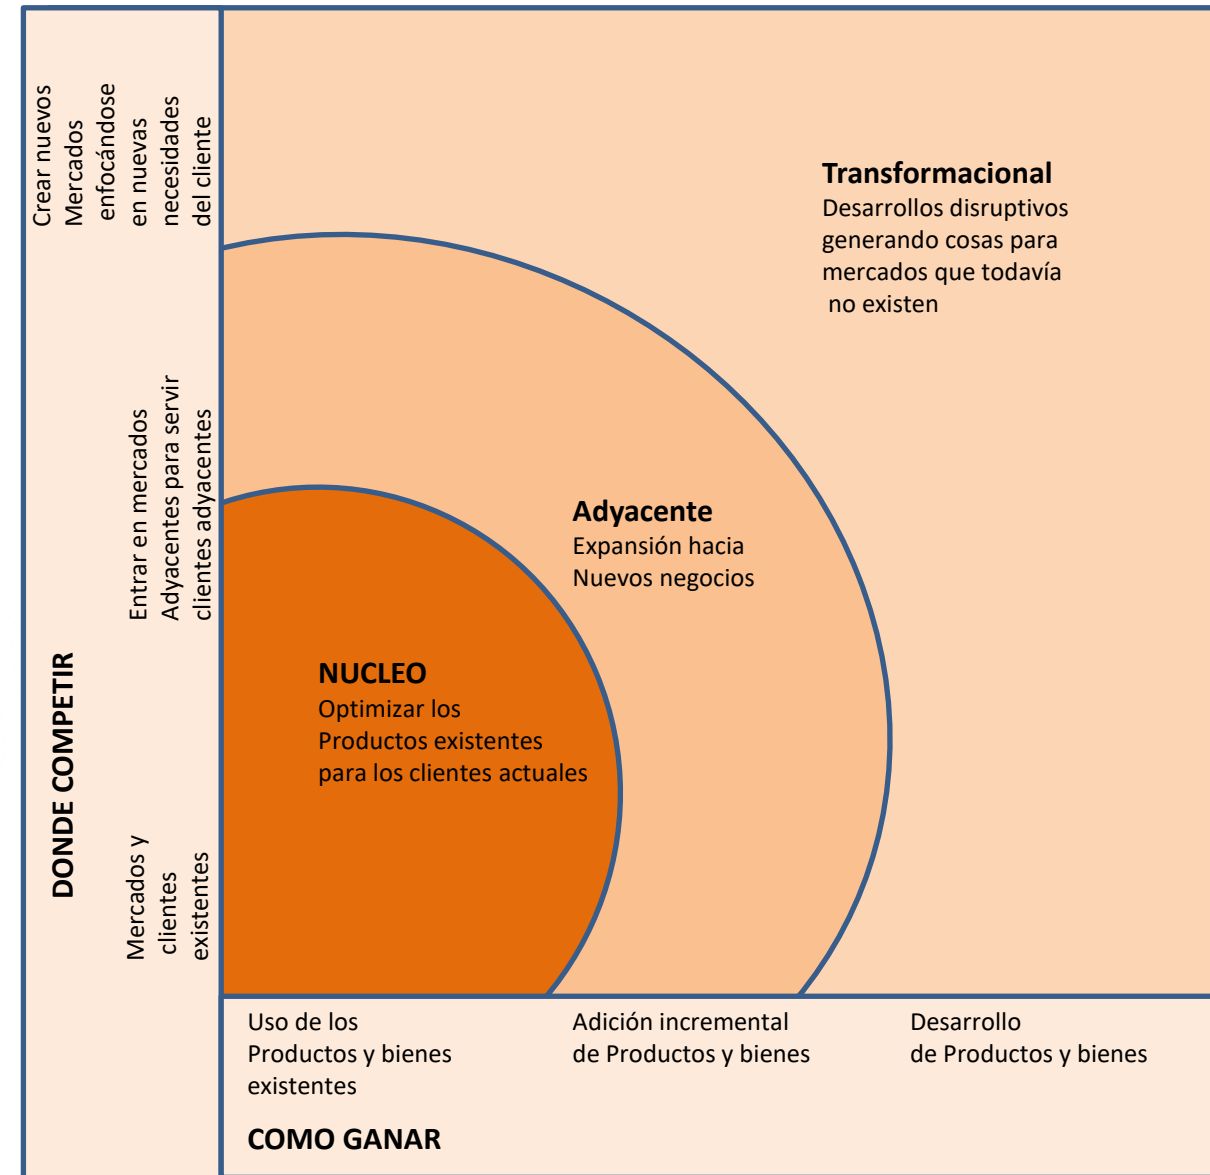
Crear nuevos Mercados enfocándose en nuevas necesidades del cliente

Entrar en mercados Adyacentes para servir clientes adyacentes

Mercados y clientes existentes

DONDE COMPETIR

Transformacional
Desarrollos disruptivos generando cosas para mercados que todavía no existen

Adyacente
Expansión hacia Nuevos negocios

NUCLEO
Optimizar los Productos existentes para los clientes actuales

Uso de los Productos y bienes existentes

Adición incremental de Productos y bienes

Desarrollo de Productos y bienes

COMO GANAR